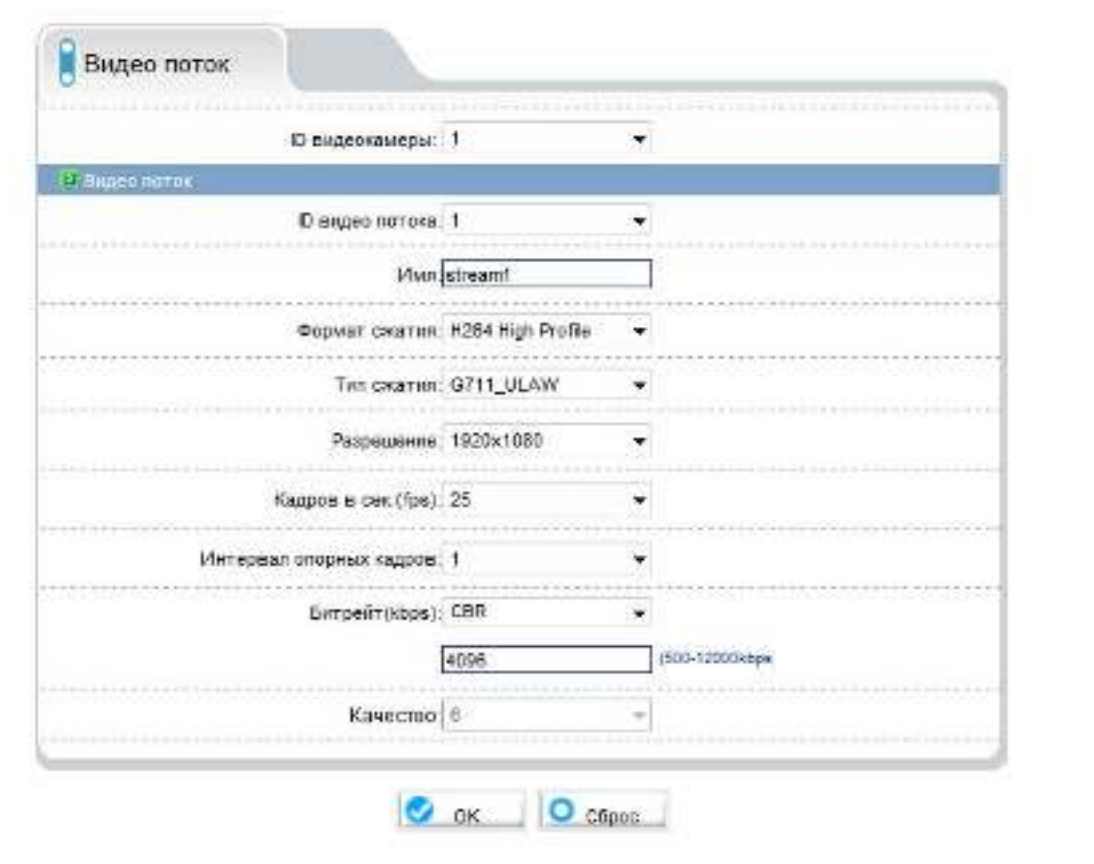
Видео поток

ID видеокамеры: 1

Видео поток

ID видео потока: 1

Имя: stream1

Формат сжатия: H264 High Profile

Тип сжатия: G711_ULAW

Разрешение: 1920x1080

Кадров в сек.(fps): 25

Интервал опорных кадров: 1

Битрейт(kbps): CBR

4096 (500-12000kbps

Качество: 6

OK Сброс